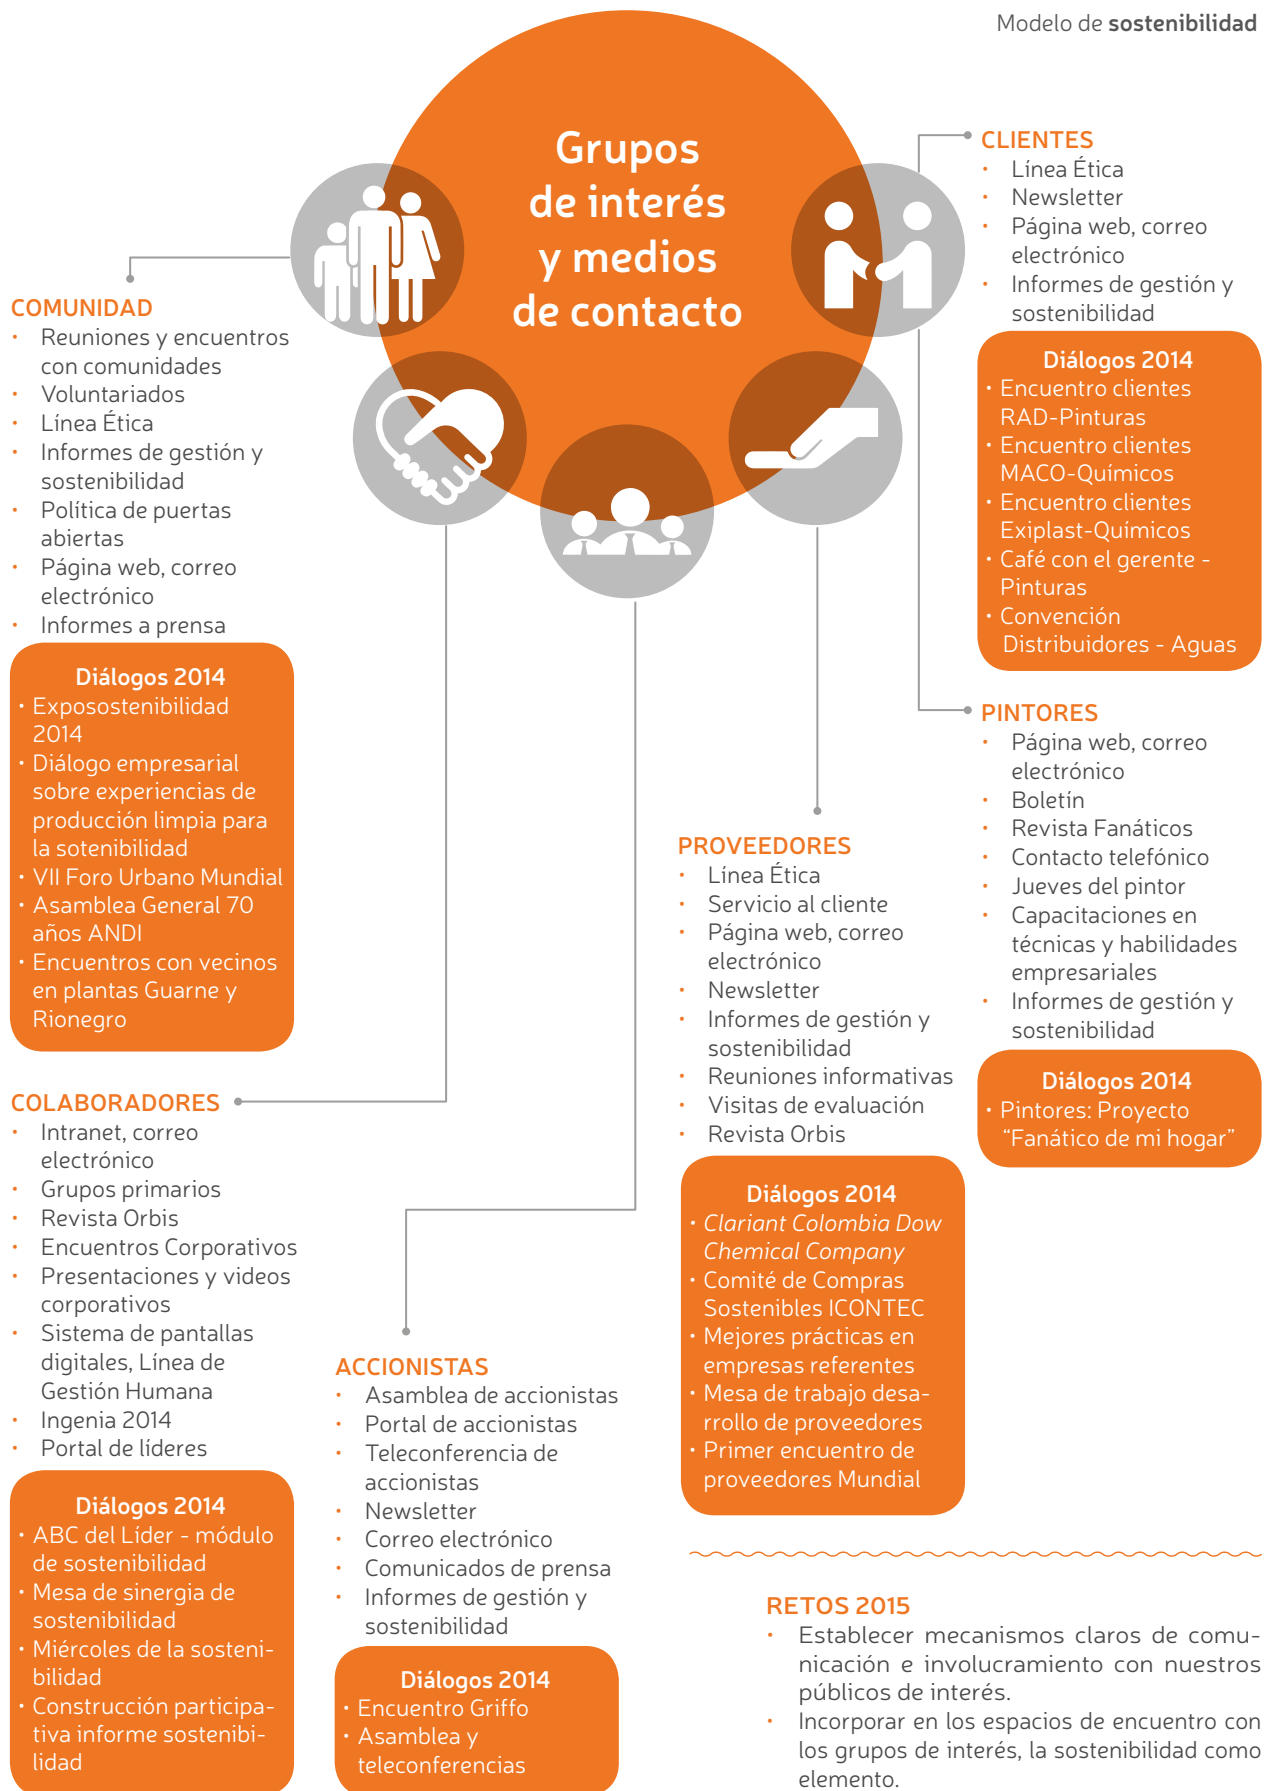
Modelo de **sostenibilidad**

Grupos de interés y medios de contacto

CLIENTES
- Línea Ética
- Newsletter
- Página web, correo electrónico
- Informes de gestión y sostenibilidad

Diálogos 2014
- Encuentro clientes RAD-Pinturas
- Encuentro clientes MACO-Químicos
- Encuentro clientes Exiplast-Químicos
- Café con el gerente - Pinturas
- Convención Distribuidores - Aguas

COMUNIDAD
- Reuniones y encuentros con comunidades
- Voluntariados
- Línea Ética
- Informes de gestión y sostenibilidad
- Política de puertas abiertas
- Página web, correo electrónico
- Informes a prensa

Diálogos 2014
- Exposostenibilidad 2014
- Diálogo empresarial sobre experiencias de producción limpia para la sotenibilidad
- VII Foro Urbano Mundial
- Asamblea General 70 años ANDI
- Encuentros con vecinos en plantas Guarne y Rionegro

PINTORES
- Página web, correo electrónico
- Boletín
- Revista Fanáticos
- Contacto telefónico
- Jueves del pintor
- Capacitaciones en técnicas y habilidades empresariales
- Informes de gestión y sostenibilidad

Diálogos 2014
- Pintores: Proyecto "Fanático de mi hogar"

PROVEEDORES
- Línea Ética
- Servicio al cliente
- Página web, correo electrónico
- Newsletter
- Informes de gestión y sostenibilidad
- Reuniones informativas
- Visitas de evaluación
- Revista Orbis

Diálogos 2014
- *Clariant Colombia Dow Chemical Company*
- Comité de Compras Sostenibles ICONTEC
- Mejores prácticas en empresas referentes
- Mesa de trabajo desarrollo de proveedores
- Primer encuentro de proveedores Mundial

COLABORADORES
- Intranet, correo electrónico
- Grupos primarios
- Revista Orbis
- Encuentros Corporativos
- Presentaciones y videos corporativos
- Sistema de pantallas digitales, Línea de Gestión Humana
- Ingenia 2014
- Portal de líderes

Diálogos 2014
- ABC del Líder - módulo de sostenibilidad
- Mesa de sinergia de sostenibilidad
- Miércoles de la sostenibilidad
- Construcción participativa informe sostenibilidad

ACCIONISTAS
- Asamblea de accionistas
- Portal de accionistas
- Teleconferencia de accionistas
- Newsletter
- Correo electrónico
- Comunicados de prensa
- Informes de gestión y sostenibilidad

Diálogos 2014
- Encuentro Griffo
- Asamblea y teleconferencias

RETOS 2015
- Establecer mecanismos claros de comunicación e involucramiento con nuestros públicos de interés.
- Incorporar en los espacios de encuentro con los grupos de interés, la sostenibilidad como elemento.